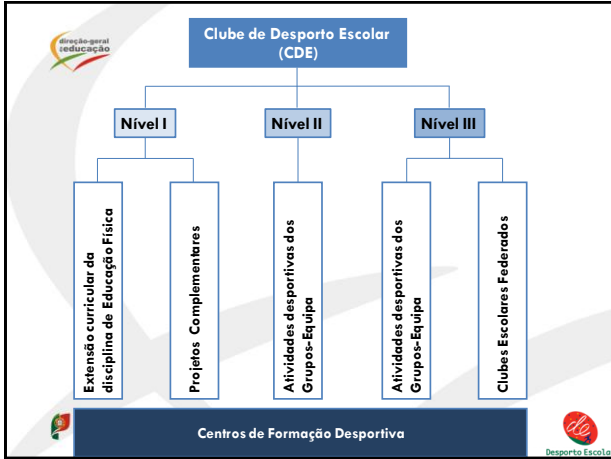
direção-geral da educação

Clube de Desporto Escolar (CDE)

Nível I

Nível II

Nível III

Extensão curricular da disciplina de Educação Física

Projetos Complementares

Atividades desportivas dos Grupos-Equipa

Atividades desportivas dos Grupos-Equipa

Clubes Escolares Federados

Centros de Formação Desportiva

Desporto Escolar